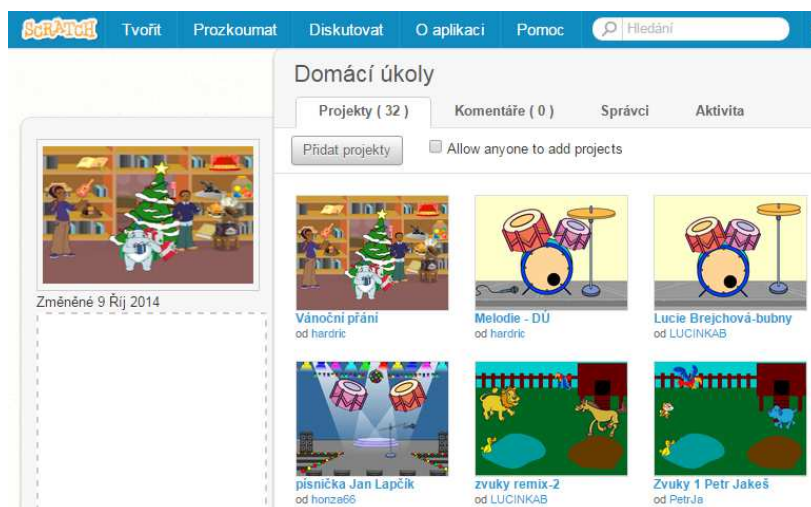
SCRATCH Tvořit Prozkoumat Diskutovat O aplikaci Pomoc Hledání

Domácí úkoly

Projekty ( 32 ) Komentáře ( 0 ) Správci Aktivita

Přidat projekty

Allow anyone to add projects

Změněné 9 Říj 2014

Vánoční přání
od hardric

Melodie - DÚ
od hardric

Lucie Brejchová-bubny
od LUCINKAB

písnička Jan Lapčík
od honza66

zvuky remix-2
od LUCINKAB

Zvuky 1 Petr Jakeš
od PetrJa